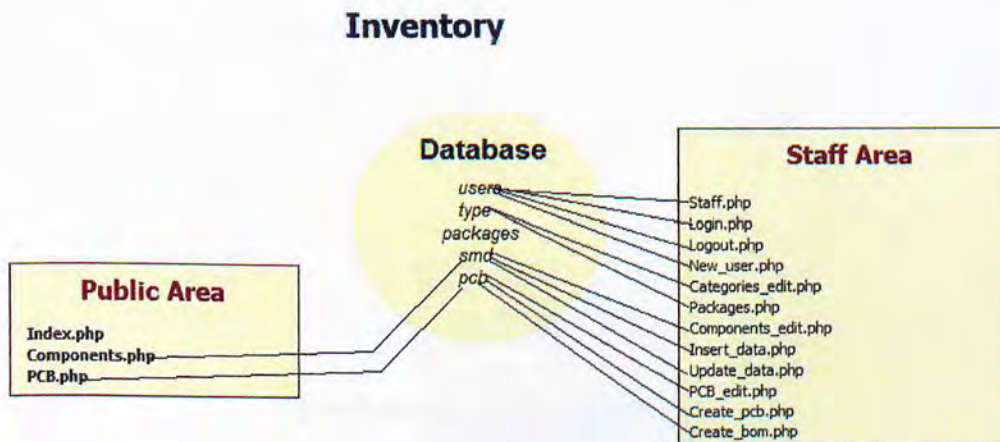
Inventory

Database

users
type
packages
smd
pcb

Public Area

Index.php
Components.php
PCB.php

Staff Area

Staff.php
Login.php
Logout.php
New_user.php
Categories_edit.php
Packages.php
Components_edit.php
Insert_data.php
Update_data.php
PCB_edit.php
Create_pcb.php
Create_bom.php